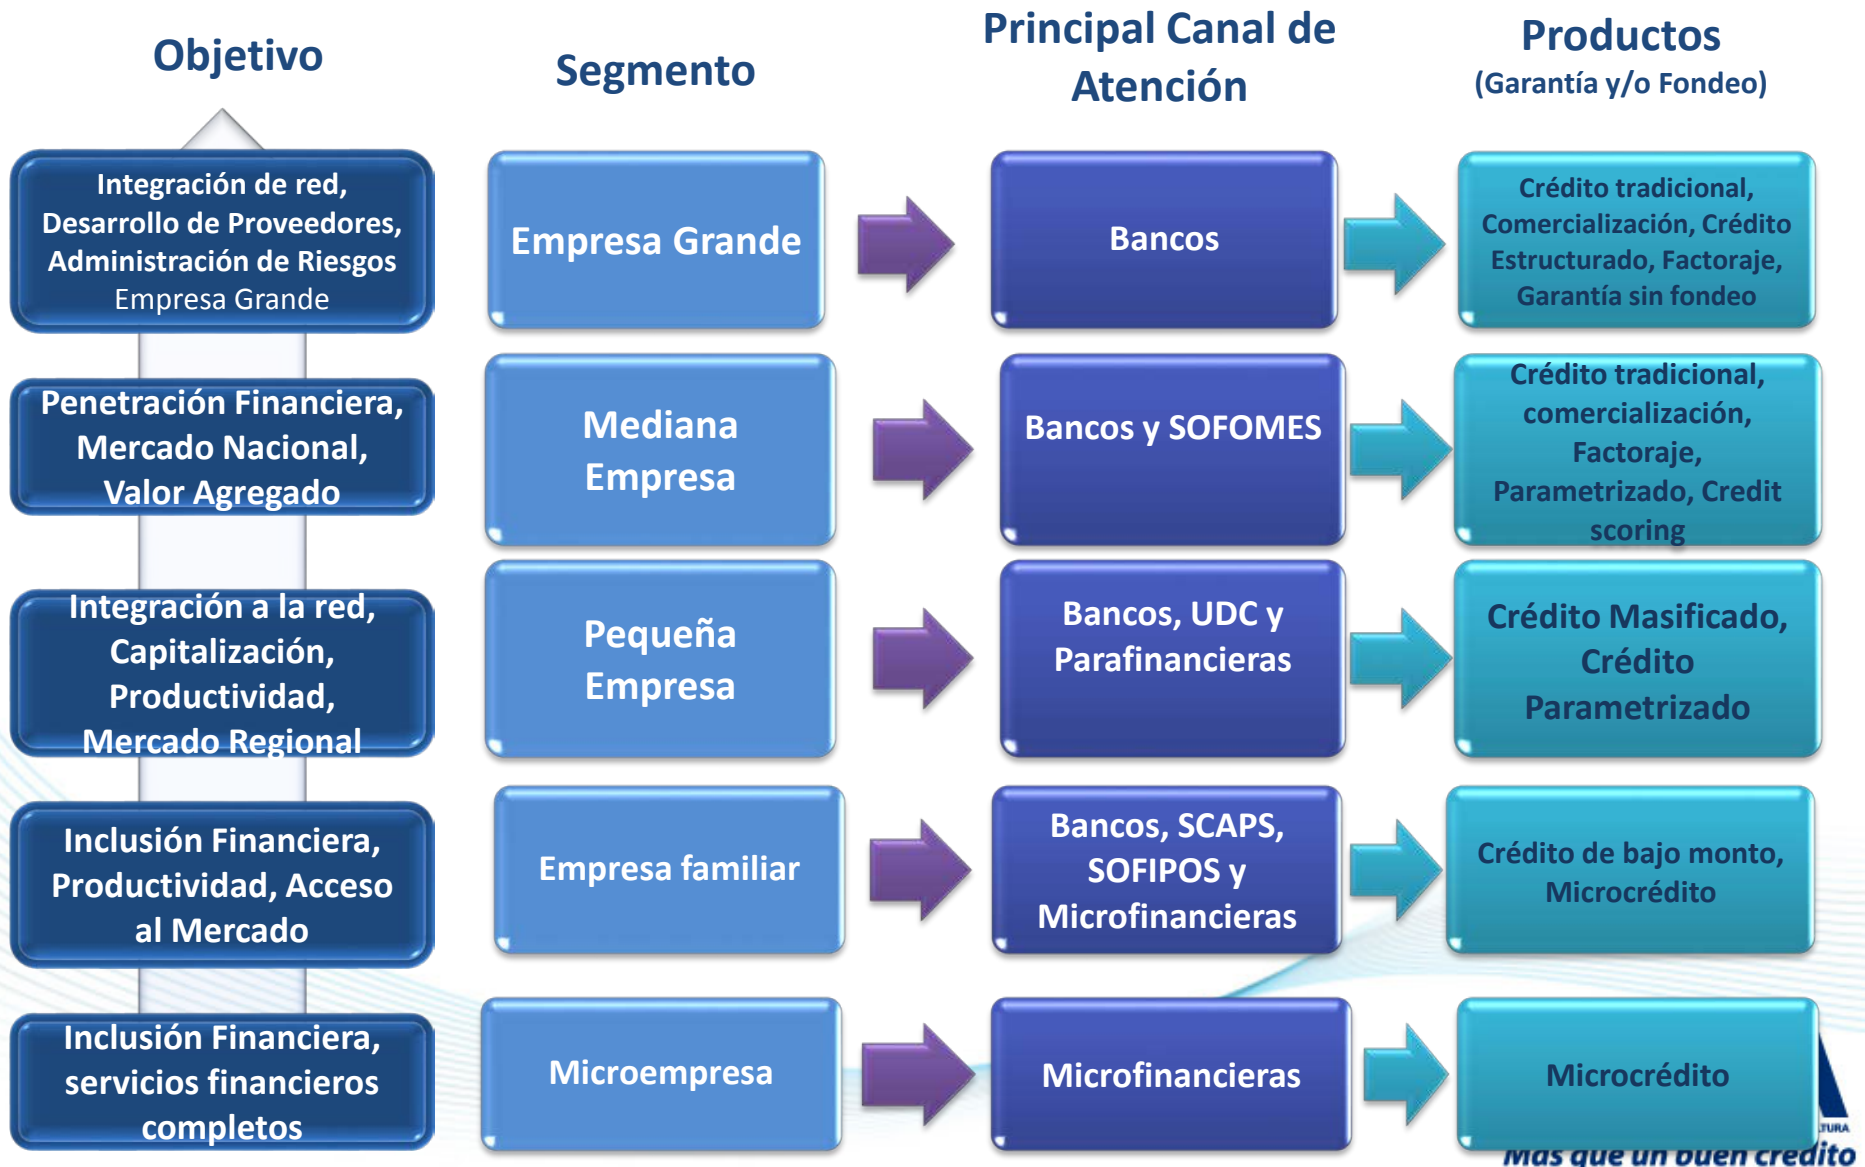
Objetivo

Segmento

Principal Canal de Atención

Productos
(Garantía y/o Fondeo)

Integración de red, Desarrollo de Proveedores, Administración de Riesgos
Empresa Grande

Empresa Grande

Bancos

Crédito tradicional, Comercialización, Crédito Estructurado, Factoraje, Garantía sin fondeo

Penetración Financiera, Mercado Nacional, Valor Agregado

Mediana Empresa

Bancos y SOFOMES

Crédito tradicional, comercialización, Factoraje, Parametrizado, Credit scoring

Integración a la red, Capitalización, Productividad, Mercado Regional

Pequeña Empresa

Bancos, UDC y Parafinancieras

Crédito Masificado, Crédito Parametrizado

Inclusión Financiera, Productividad, Acceso al Mercado

Empresa familiar

Bancos, SCAPS, SOFIPOS y Microfinancieras

Crédito de bajo monto, Microcrédito

Inclusión Financiera, servicios financieros completos

Microempresa

Microfinancieras

Microcrédito

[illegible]TURA

Más que un buen crédito